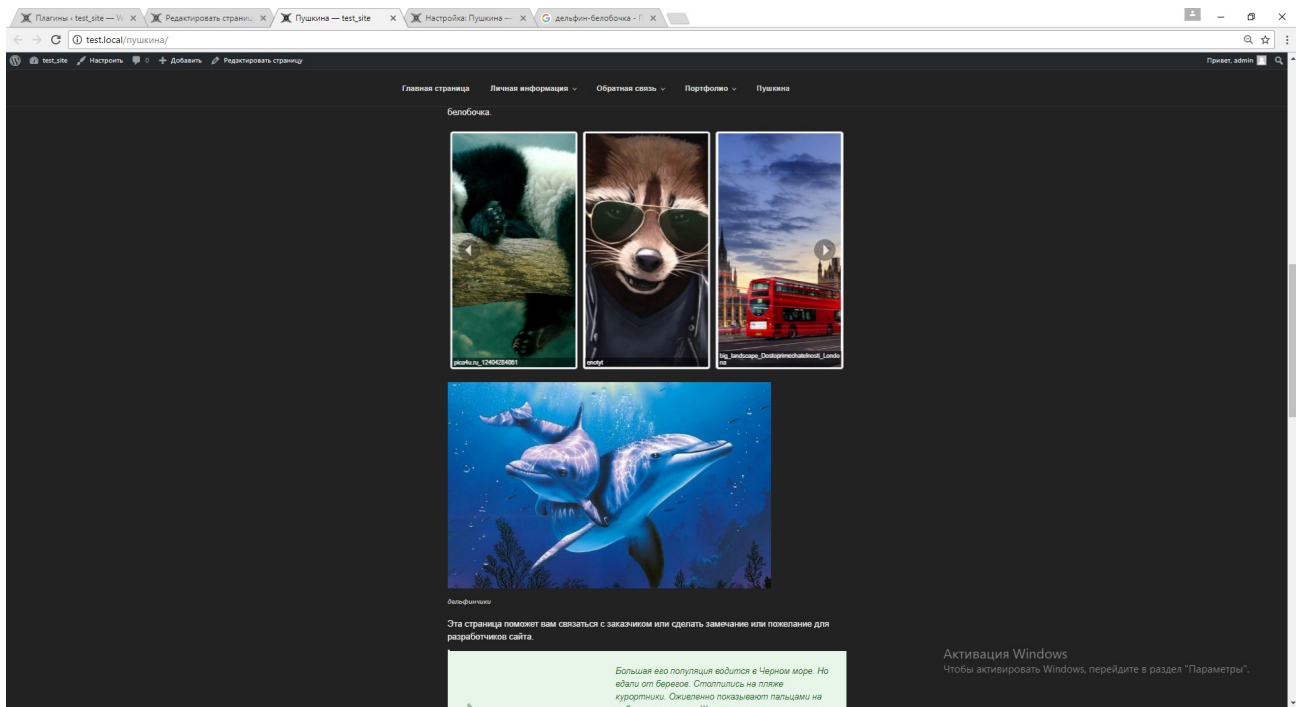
Плагины ‹ test_site — W ×
Редактировать страниц ×
Пушкина — test_site ×
Настройка: Пушкина — ×
дельфин-белобочка - ×

test.local/пушкина/

test_site Настроить 0 Добавить Редактировать страницу
Привет, admin

Главная страница Личная информация Обратная связь Портфолио Пушкина

белобочка.

pics4u.ru_12404284061
enotyt
big_landscape_Dostoprimechatelnosti_Londona

дельфинчики

Эта страница поможет вам связаться с заказчиком или сделать замечание или пожелание для разработчиков сайта.

Большая его популяция водится в Черном море. Но вдали от берегов. Столпились на пляже курортники. Оживленно показывают пальцами на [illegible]

Активация Windows
Чтобы активировать Windows, перейдите в раздел "Параметры".